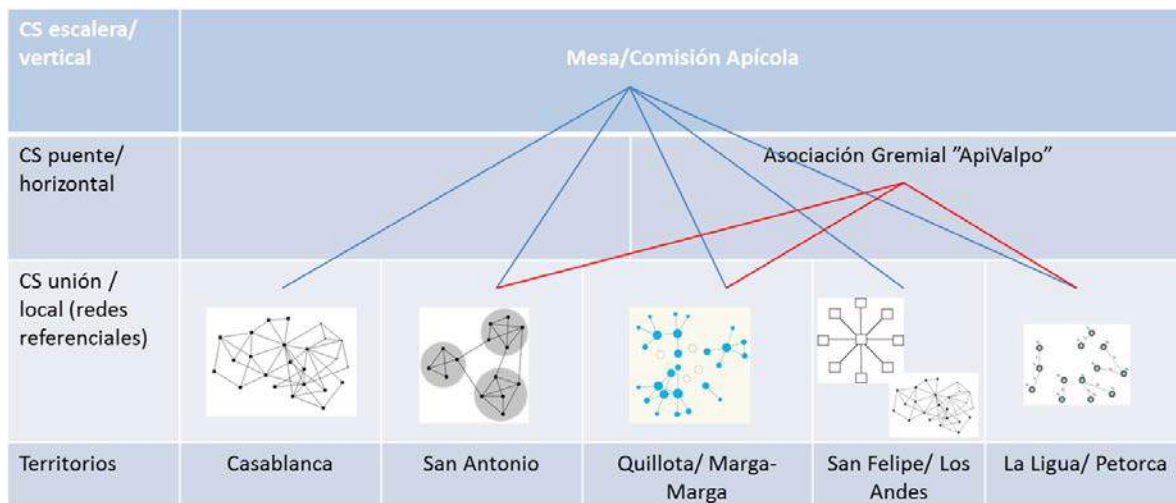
| CS escalera/ vertical | Mesa/Comisión Apícola | | | | |
|---|---|---|---|---|---|
| CS puente/ horizontal | Asociación Gremial "ApiValpo" | | | | |
| CS unión / local (redes referenciales) | | | | | |
| Territorios | Casablanca | San Antonio | Quillota/ Marga-Marga | San Felipe/ Los Andes | La Ligua/ Petorca |